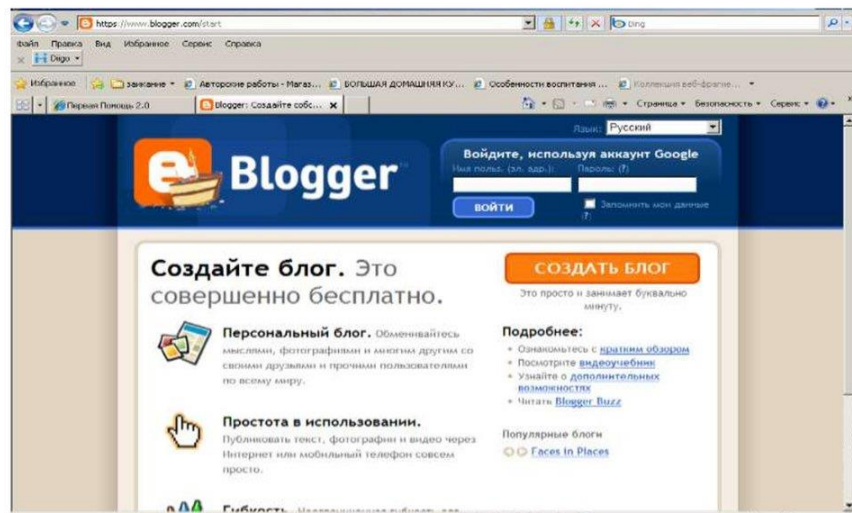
https://www.blogger.com/start

Bing

Файл Правка Вид Избранное Сервис Справка

Diigo

Избранное | занкание | Авторские работы - Магаз... | БОЛЬШАЯ ДОМАШНЯЯ КУ... | Особенности воспитания ... | Коллекция веб-фрагме...

Первая Помощь 2.0 | Blogger: Создайте собс... | Страница | Безопасность | Сервис

Язык: Русский

Blogger

Войдите, используя аккаунт Google

Имя польз. (эл. адр.): Пароль: [?]

ВОЙТИ

Запомнить мои данные [?]

Создайте блог. Это совершенно бесплатно.

СОЗДАТЬ БЛОГ

Это просто и занимает буквально минуту.

Персональный блог. Обменивайтесь мыслями, фотографиями и многим другим со своими друзьями и прочими пользователями по всему миру.

Подробнее:

• Ознакомьтесь с кратким обзором
• Посмотрите видеоучебник
• Узнайте о дополнительных возможностях
• Читать Blogger Buzz

Простота в использовании. Публиковать текст, фотографии и видео через Интернет или мобильный телефон совсем просто.

Популярные блоги

Faces in Places

Гибкость. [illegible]